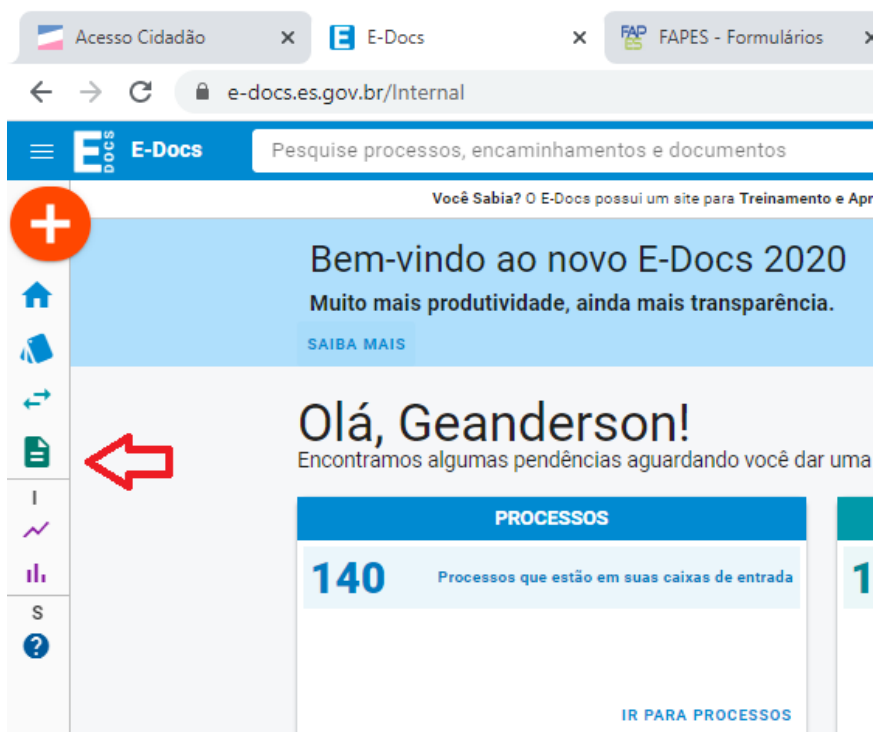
Acesso Cidadão ×
E-Docs ×
FAPES - Formulários

e-docs.es.gov.br/Internal

E-Docs
Pesquise processos, encaminhamentos e documentos

Você Sabia? O E-Docs possui um site para Treinamento e Apr

Bem-vindo ao novo E-Docs 2020
Muito mais produtividade, ainda mais transparência.
SAIBA MAIS

Olá, Geanderson!
Encontramos algumas pendências aguardando você dar uma

I

S

PROCESSOS
140 Processos que estão em suas caixas de entrada
IR PARA PROCESSOS

1